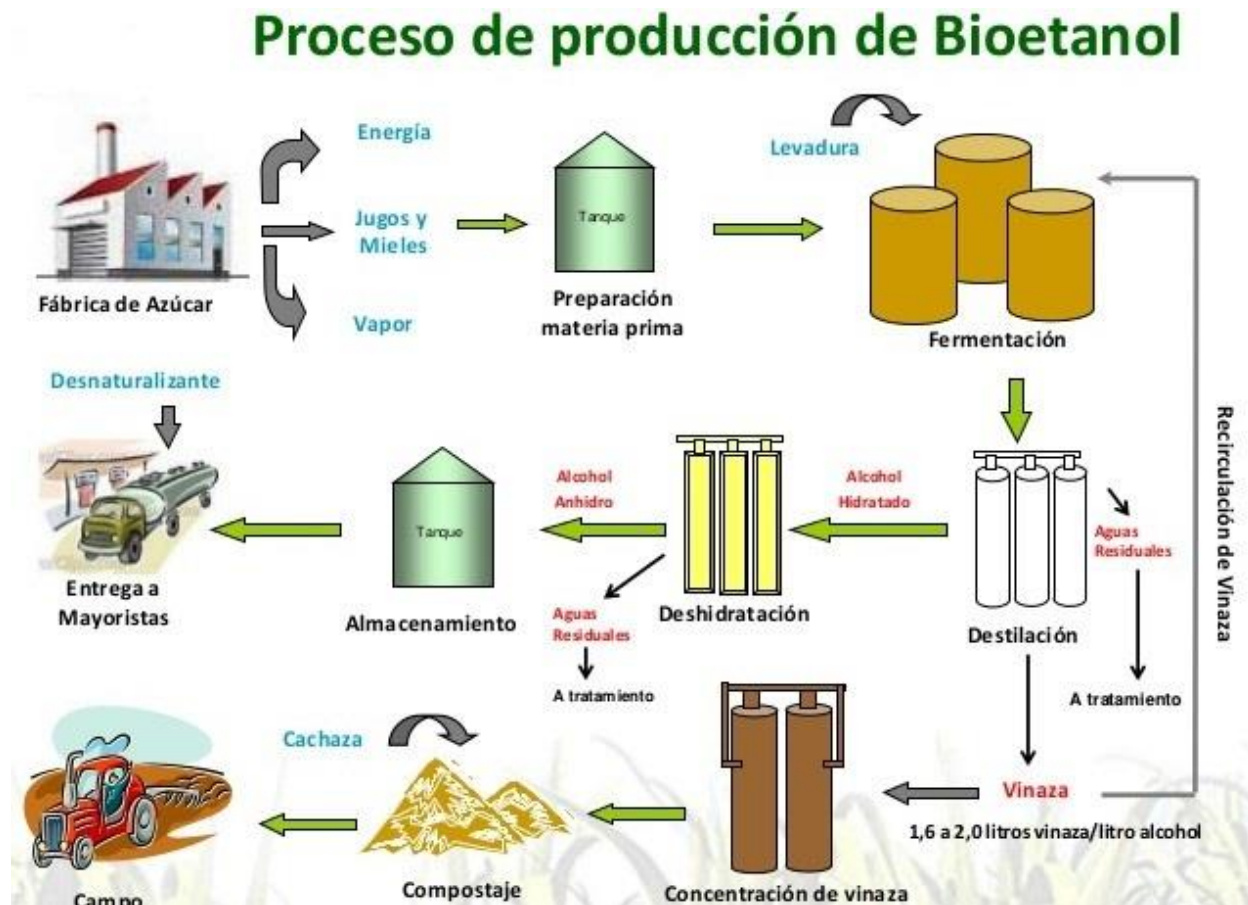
Proceso de producción de Bioetanol

Fábrica de Azúcar

Energía

Jugos y Mieles

Vapor

Tanque

Preparación materia prima

Levadura

Fermentación

Recirculación de Vinaza

Desnaturalizante

Entrega a Mayoristas

Tanque

Almacenamiento

Alcohol Anhidro

Deshidratación

Aguas Residuales

A tratamiento

Alcohol Hidratado

Destilación

Aguas Residuales

A tratamiento

Campo

Cachaza

Compostaje

Concentración de vinaza

Vinaza

1,6 a 2,0 litros vinaza/litro alcohol